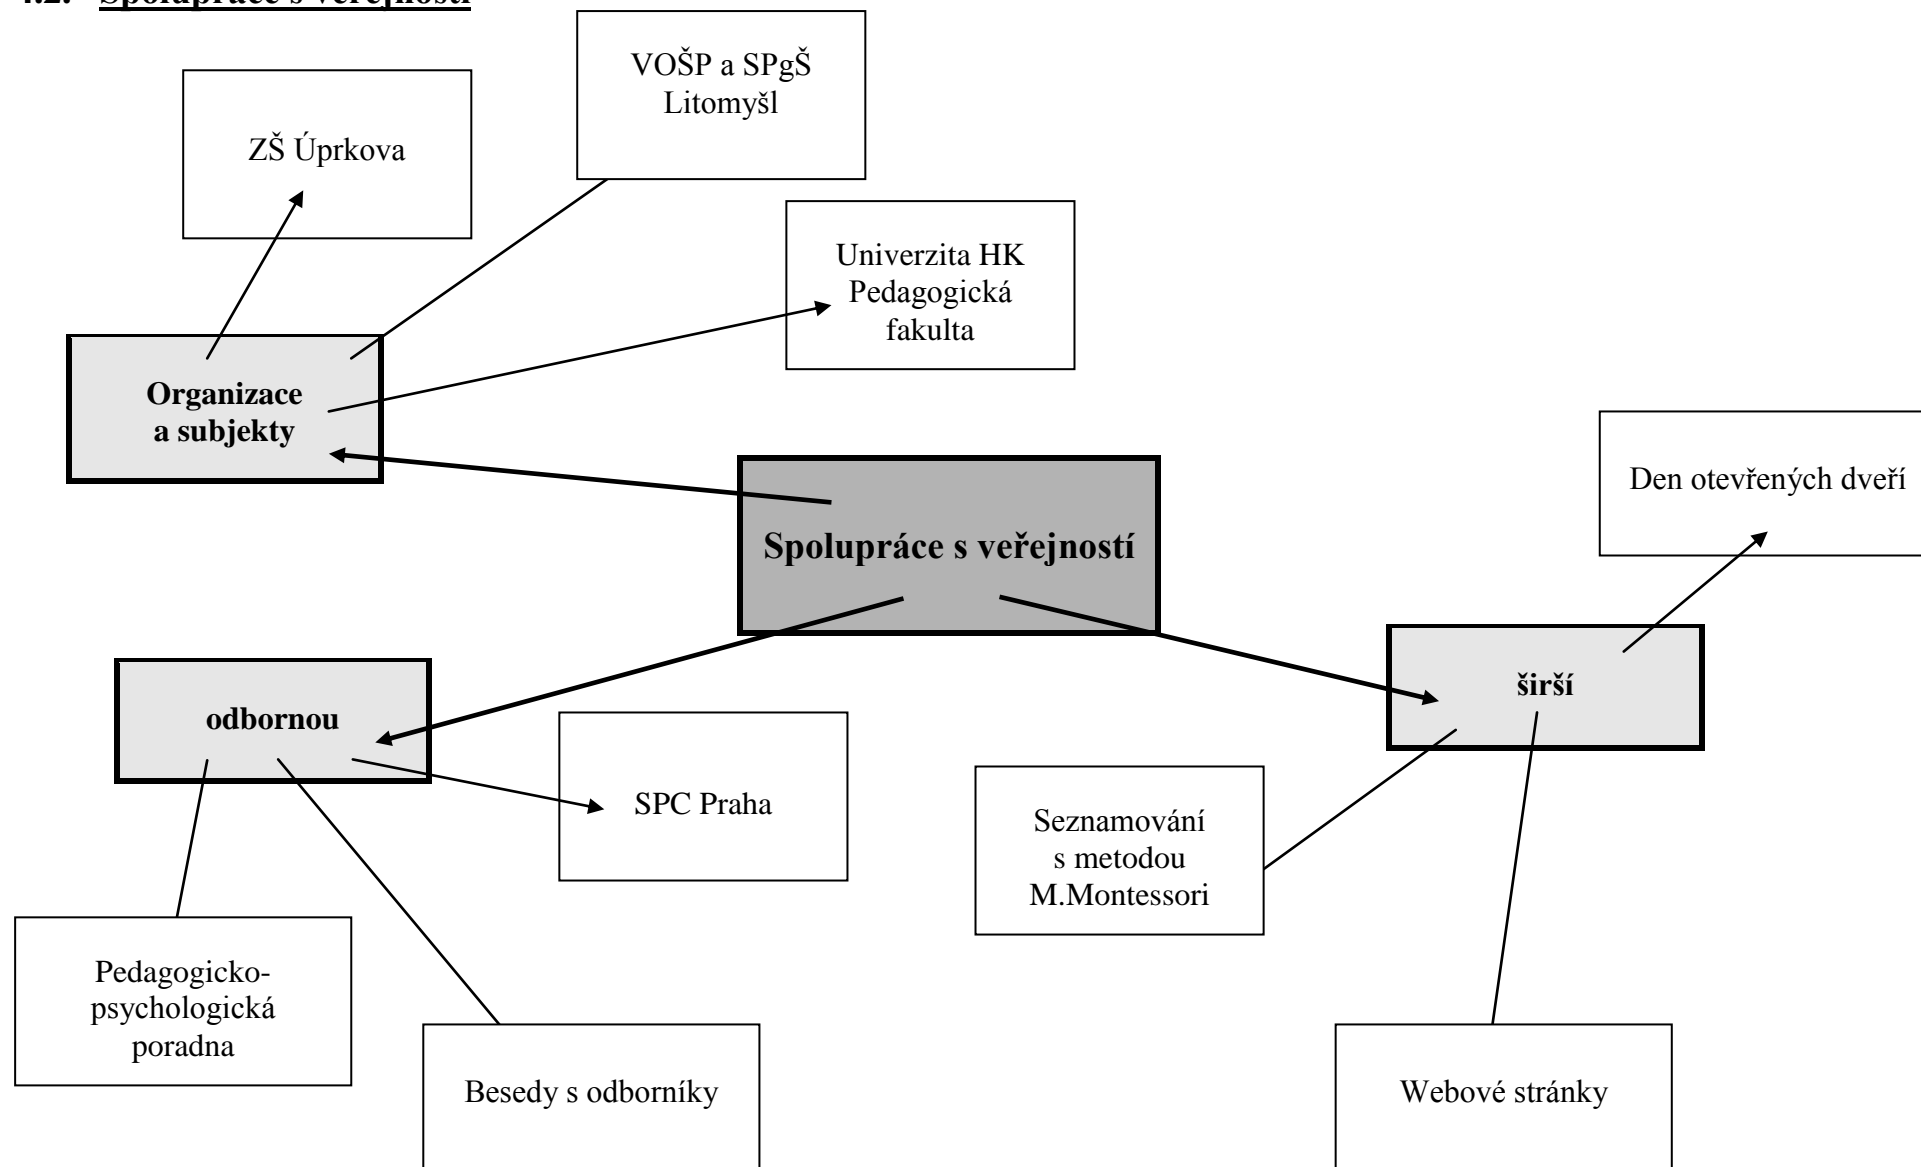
4.2. Spolupráce s veřejností

VOŠP a SPgŠ Litomyšl

ZŠ Úprkova

Univerzita HK Pedagogická fakulta

Organizace a subjekty

Den otevřených dveří

Spolupráce s veřejností

širší

odbornou

SPC Praha

Seznamování s metodou M.Montessori

Pedagogicko-psychologická poradna

Besedy s odborníky

Webové stránky